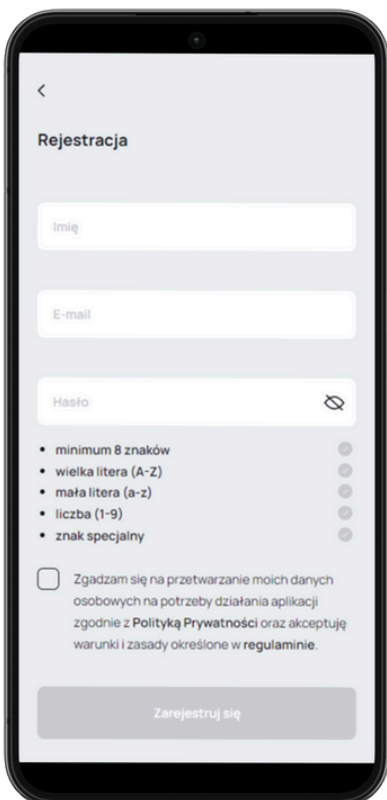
<

Rejestracja

Imię

E-mail

Hasło

- minimum 8 znaków
- wielka litera (A-Z)
- mała litera (a-z)
- liczba (1-9)
- znak specjalny

Zgadzam się na przetwarzanie moich danych osobowych na potrzeby działania aplikacji zgodnie z **Polityką Prywatności** oraz akceptuję warunki i zasady określone w **regulaminie**.

Zarejestruj się